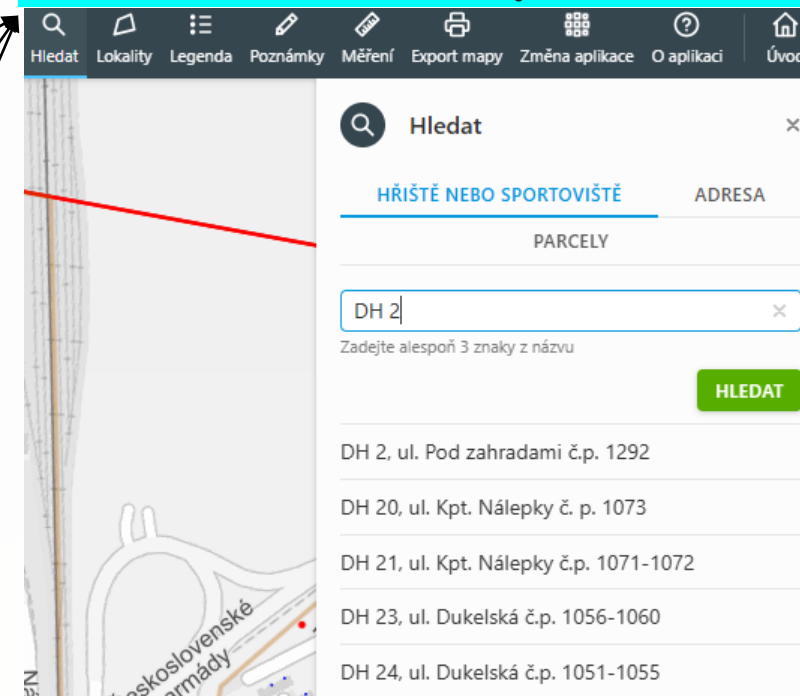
Hledat Lokality Legenda Poznámky Měření Export mapy Změna aplikace O aplikaci Úvod

Hledat ×

HŘIŠTĚ NEBO SPORTOVIŠTĚ ADRESA

PARCELY

DH 2 ×

Zadejte alespoň 3 znaky z názvu

HLEDAT

DH 2, ul. Pod zahradami č.p. 1292

DH 20, ul. Kpt. Nálepky č. p. 1073

DH 21, ul. Kpt. Nálepky č.p. 1071-1072

DH 23, ul. Dukelská č.p. 1056-1060

DH 24, ul. Dukelská č.p. 1051-1055

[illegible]eskoslovenské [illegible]rmády